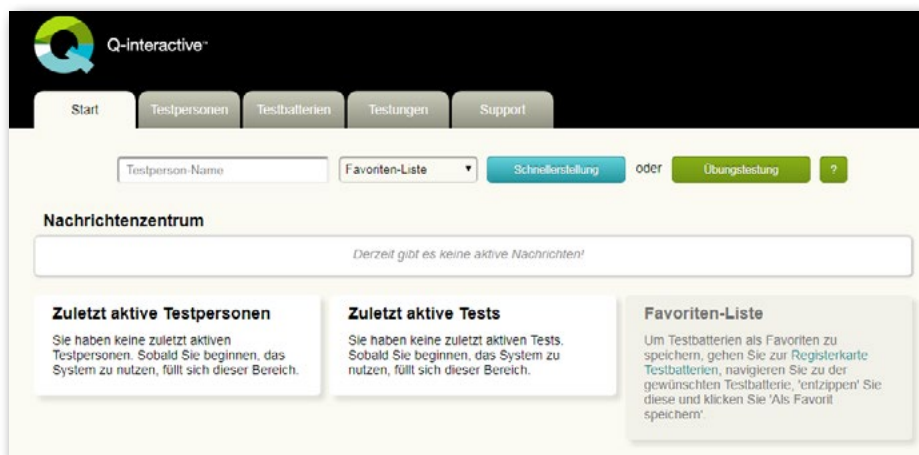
Q-interactive™

Start | Testpersonen | Testbatterien | Testungen | Support

Testperson-Name | Favoriten-Liste | Schnellerstellung | oder | Übungstestung | ?

Nachrichtenzentrum

Derzeit gibt es keine aktive Nachrichten!

Zuletzt aktive Testpersonen

Sie haben keine zuletzt aktiven Testpersonen. Sobald Sie beginnen, das System zu nutzen, füllt sich dieser Bereich.

Zuletzt aktive Tests

Sie haben keine zuletzt aktiven Tests. Sobald Sie beginnen, das System zu nutzen, füllt sich dieser Bereich.

Favoriten-Liste

Um Testbatterien als Favoriten zu speichern, gehen Sie zur Registerkarte Testbatterien, navigieren Sie zu der gewünschten Testbatterie, 'entzippen' Sie diese und klicken Sie 'Als Favorit speichern'.